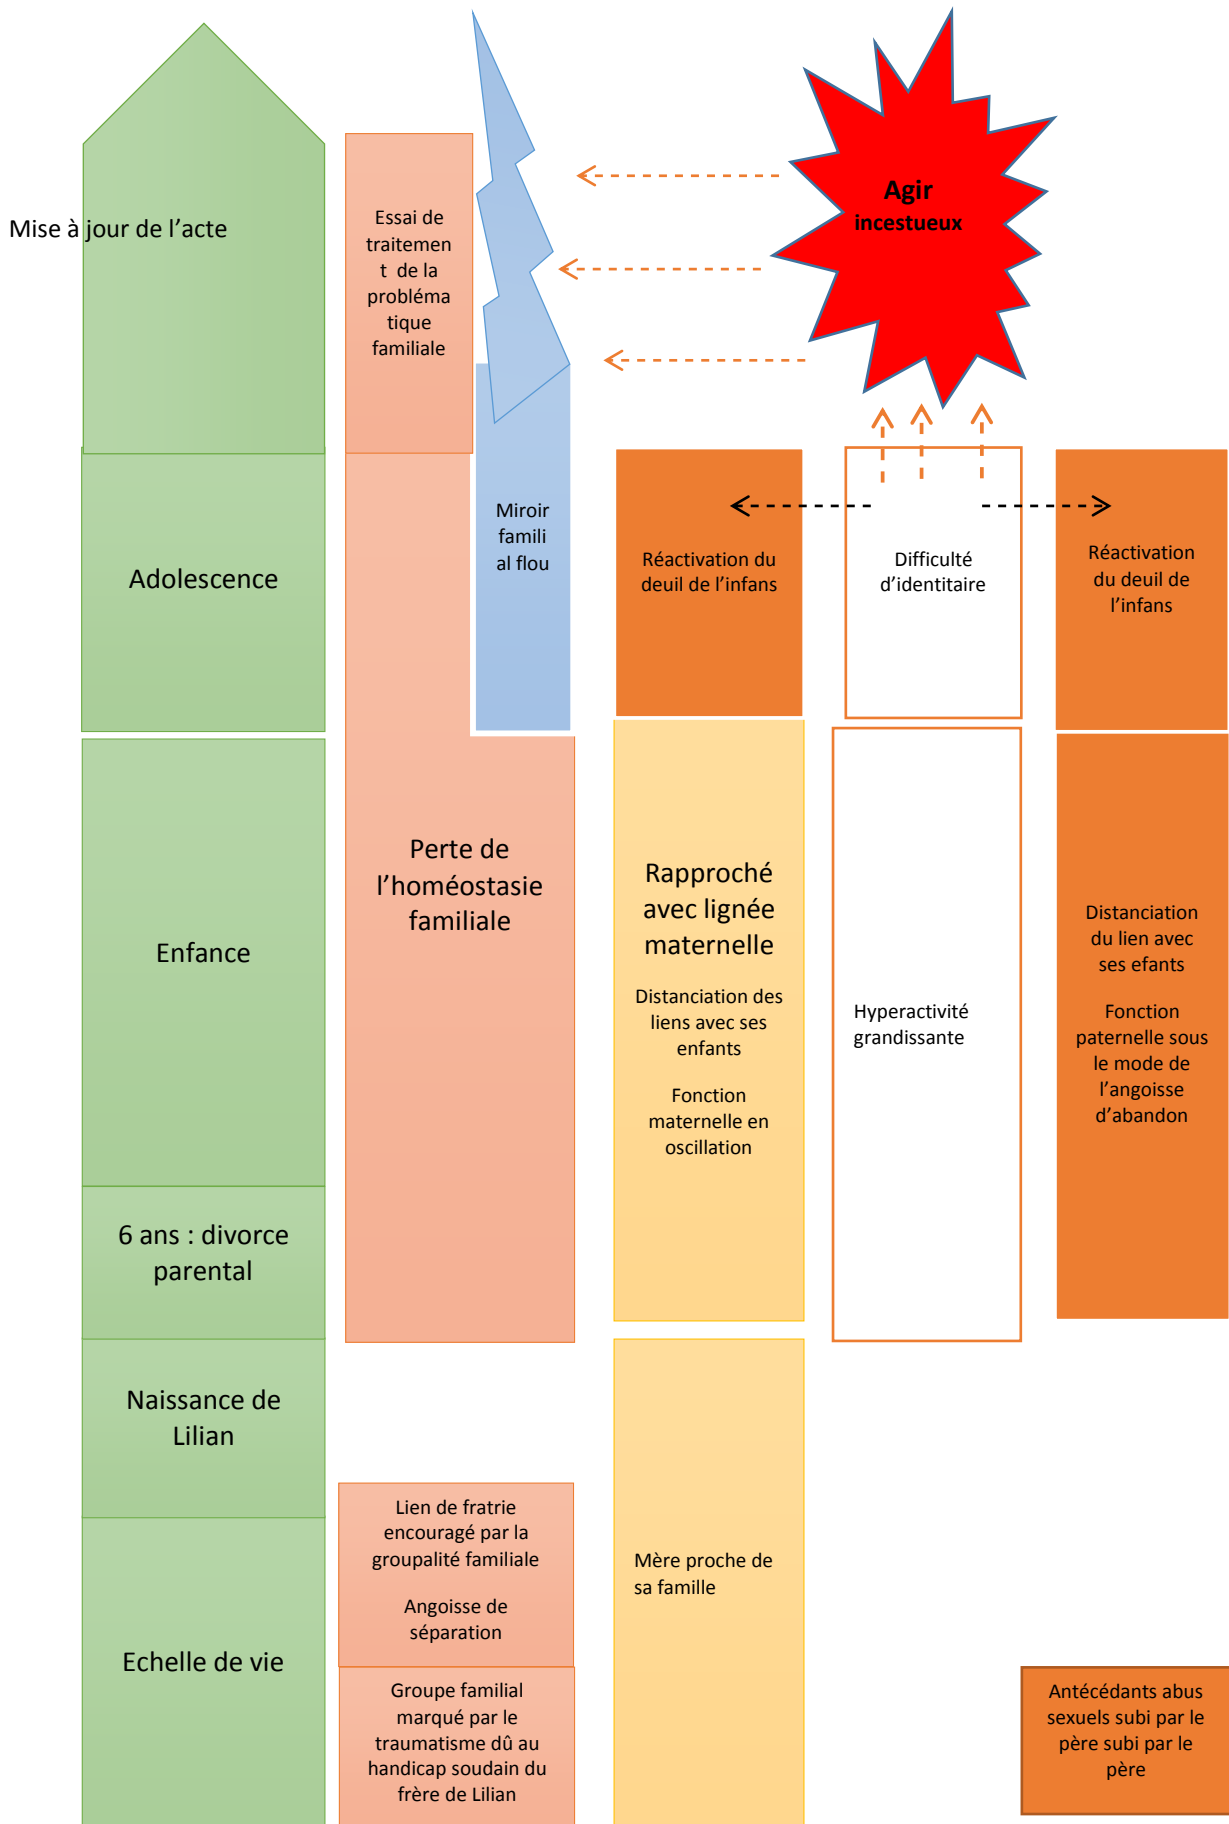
Mise à jour de l’acte

Essai de traitement de la problématique familiale

Agir incestueux

Adolescence

Miroir familial flou

Réactivation du deuil de l’infans

Difficulté d’identitaire

Réactivation du deuil de l’infans

Enfance

Perte de l’homéostasie familiale

Rapproché avec lignée maternelle

Distanciation des liens avec ses enfants

Fonction maternelle en oscillation

Hyperactivité grandissante

Distanciation du lien avec ses efants

Fonction paternelle sous le mode de l’angoisse d’abandon

6 ans : divorce parental

Naissance de Lilian

Lien de fratrie encouragé par la groupalité familiale

Angoisse de séparation

Echelle de vie

Mère proche de sa famille

Groupe familial marqué par le traumatisme dû au handicap soudain du frère de Lilian

Antécédants abus sexuels subi par le père subi par le père